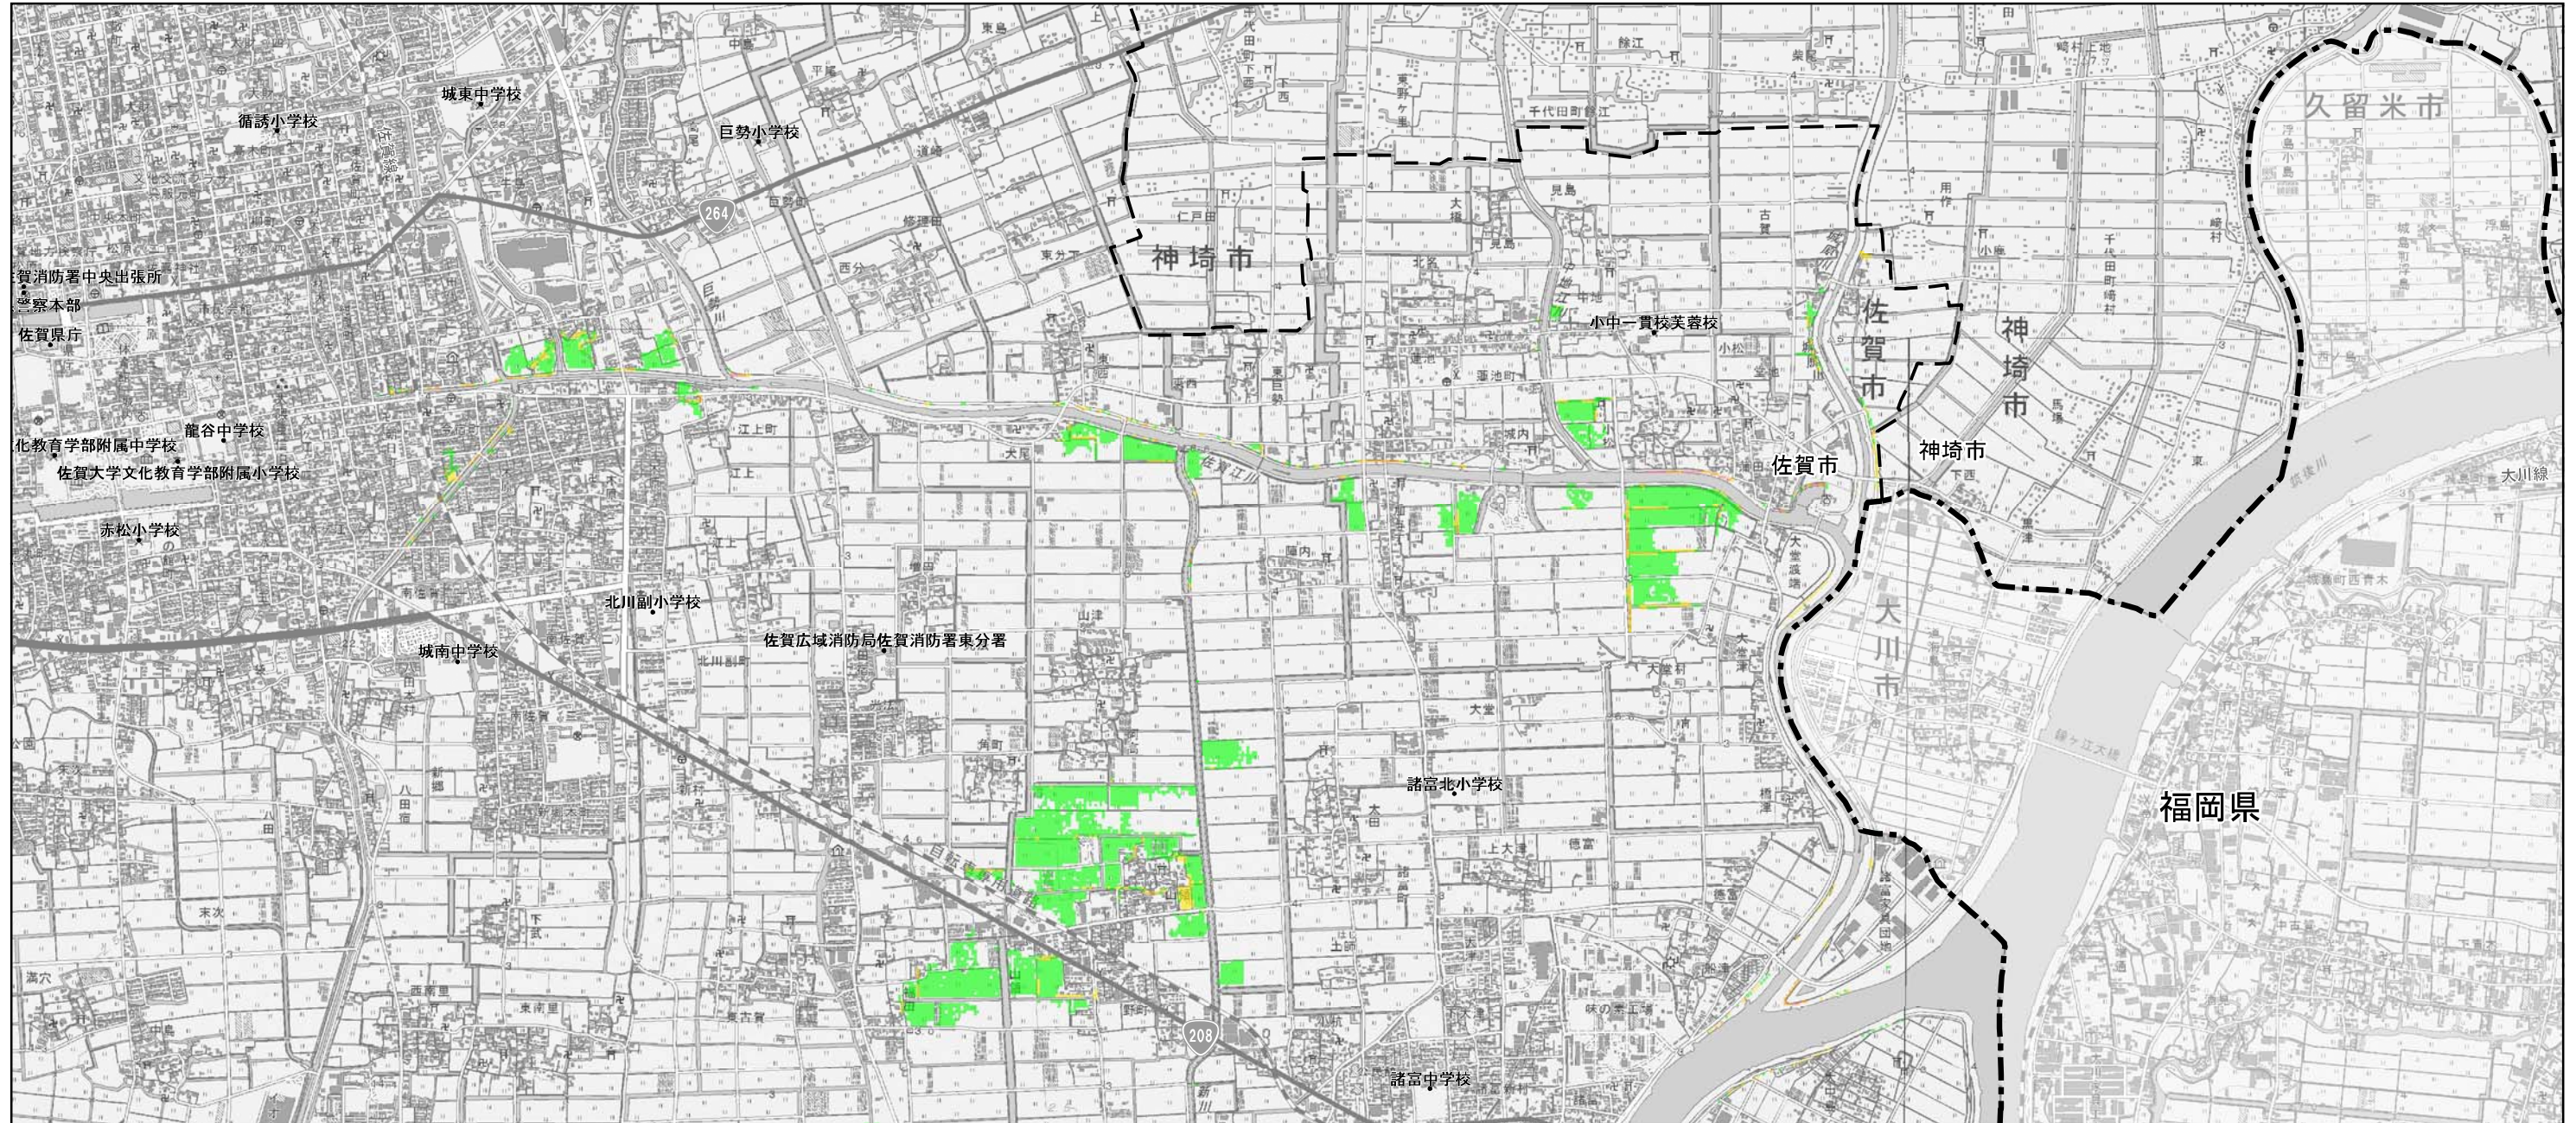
城東中学校
循誘小学校
巨勢小学校
264
佐賀消防署中央出張所
県警察本部
佐賀県庁
龍谷中学校
文化教育学部附属中学校
佐賀大学文化教育学部附属小学校
赤松小学校
北川副小学校
佐賀広域消防局佐賀消防署東分署
城南中学校
諸富北小学校
諸富中学校
208
神埼市
佐賀市
神埼市
神埼市
佐賀市
小中一貫校芙蓉校
大川市
久留米市
福岡県
大川線